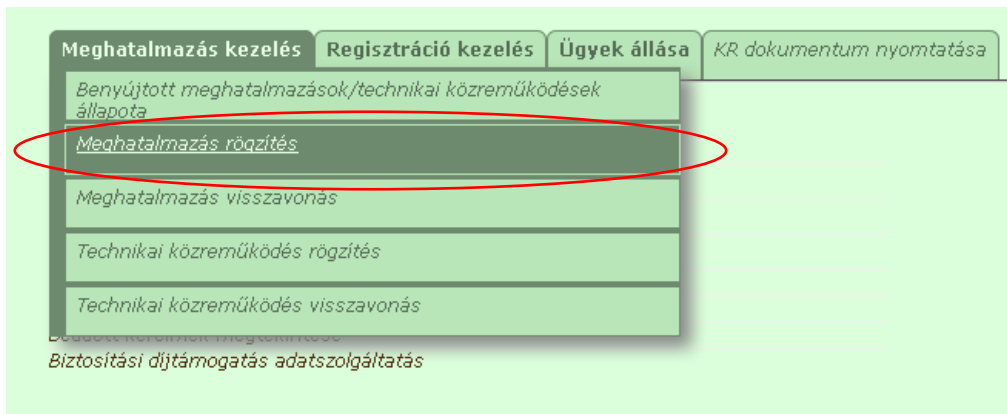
Meghatalmazás kezelés | Regisztráció kezelés | Ügyek állása | KR dokumentum nyomtatása

Benyújtott meghatalmazások/technikai közreműködések állapota

Meghatalmazás rögzítés

Meghatalmazás visszavonás

Technikai közreműködés rögzítés

Technikai közreműködés visszavonás

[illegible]

Biztosítási díjtámogatás adatszolgáltatás